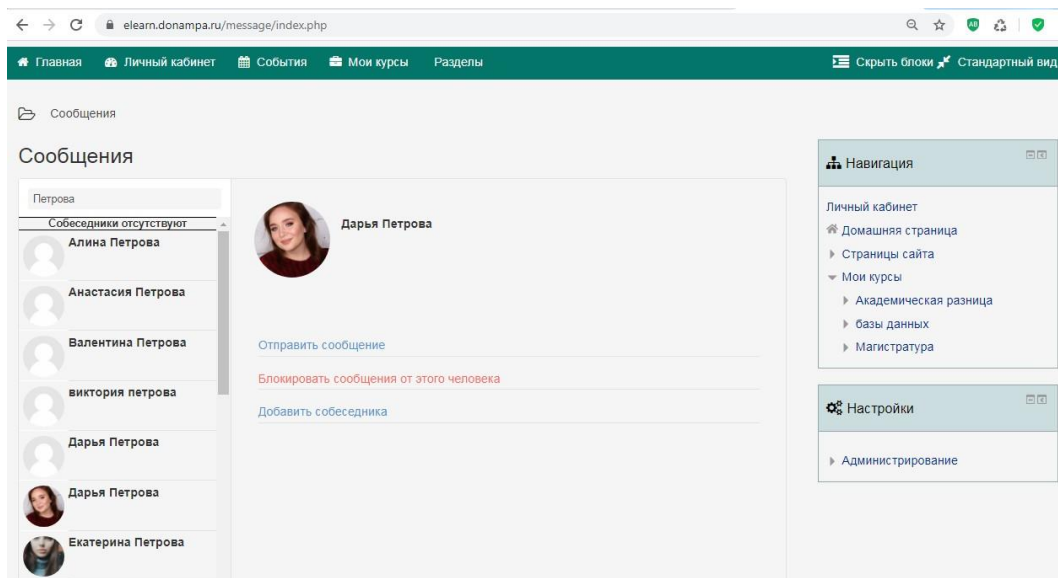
elearn.donampa.ru/message/index.php

Главная Личный кабинет События Мои курсы Разделы

Скрыть блоки Стандартный вид

Сообщения

Сообщения

Петрова

Собеседники отсутствуют

Алина Петрова

Анастасия Петрова

Валентина Петрова

виктория петрова

Дарья Петрова

Дарья Петрова

Екатерина Петрова

Дарья Петрова

Отправить сообщение

Блокировать сообщения от этого человека

Добавить собеседника

Навигация

Личный кабинет

Домашняя страница

Страницы сайта

Мои курсы

Академическая разница

базы данных

Магистратура

Настройки

Администрирование